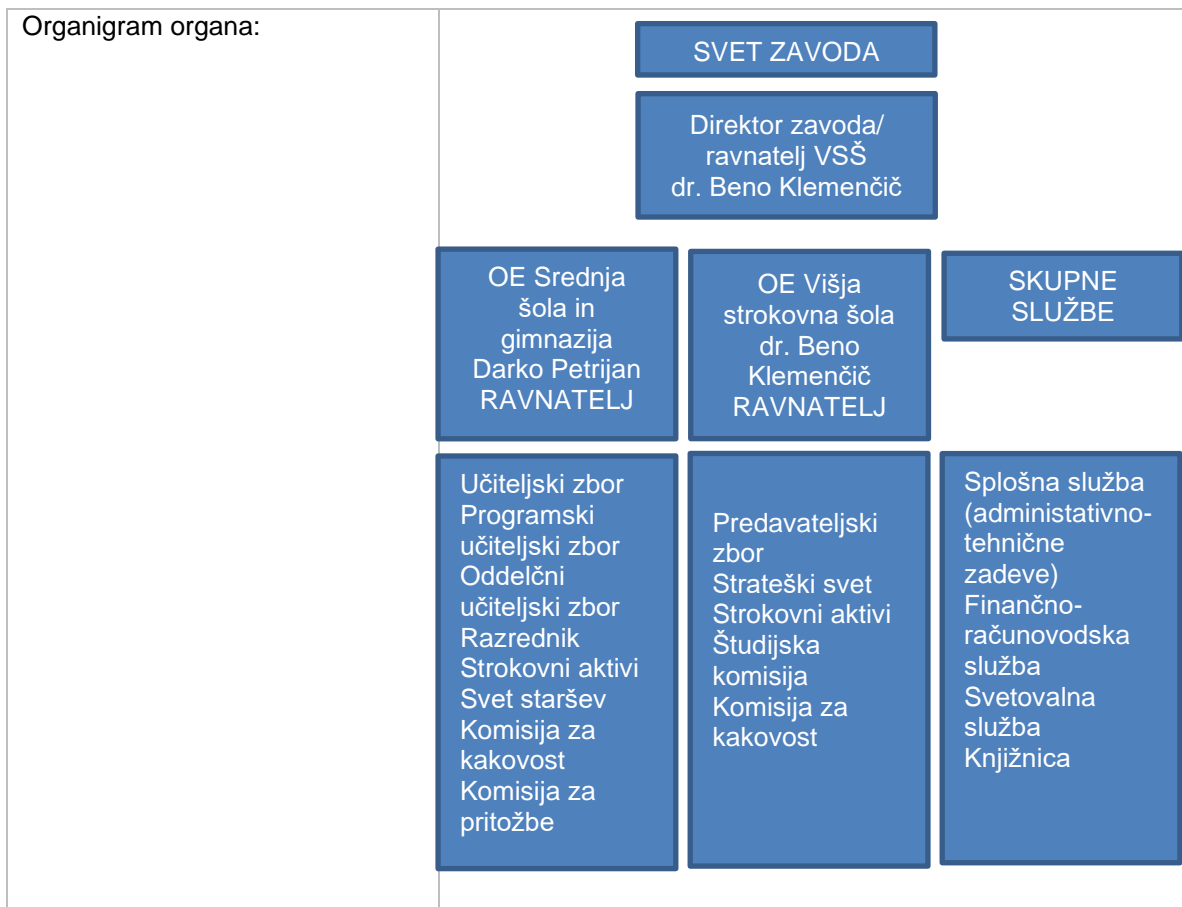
Organigram organa:

SVET ZAVODA

Direktor zavoda/ ravnatelj VSŠ dr. Beno Klemenčič

OE Srednja šola in gimnazija Darko Petrijan RAVNATELJ

OE Višja strokovna šola dr. Beno Klemenčič RAVNATELJ

SKUPNE SLUŽBE

Učiteljski zbor
Programski učiteljski zbor
Oddelčni učiteljski zbor
Razrednik
Strokovni aktivi
Svet staršev
Komisija za kakovost
Komisija za pritožbe

Predavateljski zbor
Strateški svet
Strokovni aktivi
Študijska komisija
Komisija za kakovost

Splošna služba (administativno-tehnične zadeve)
Finančno-računovodska služba
Svetovalna služba
Knjižnica